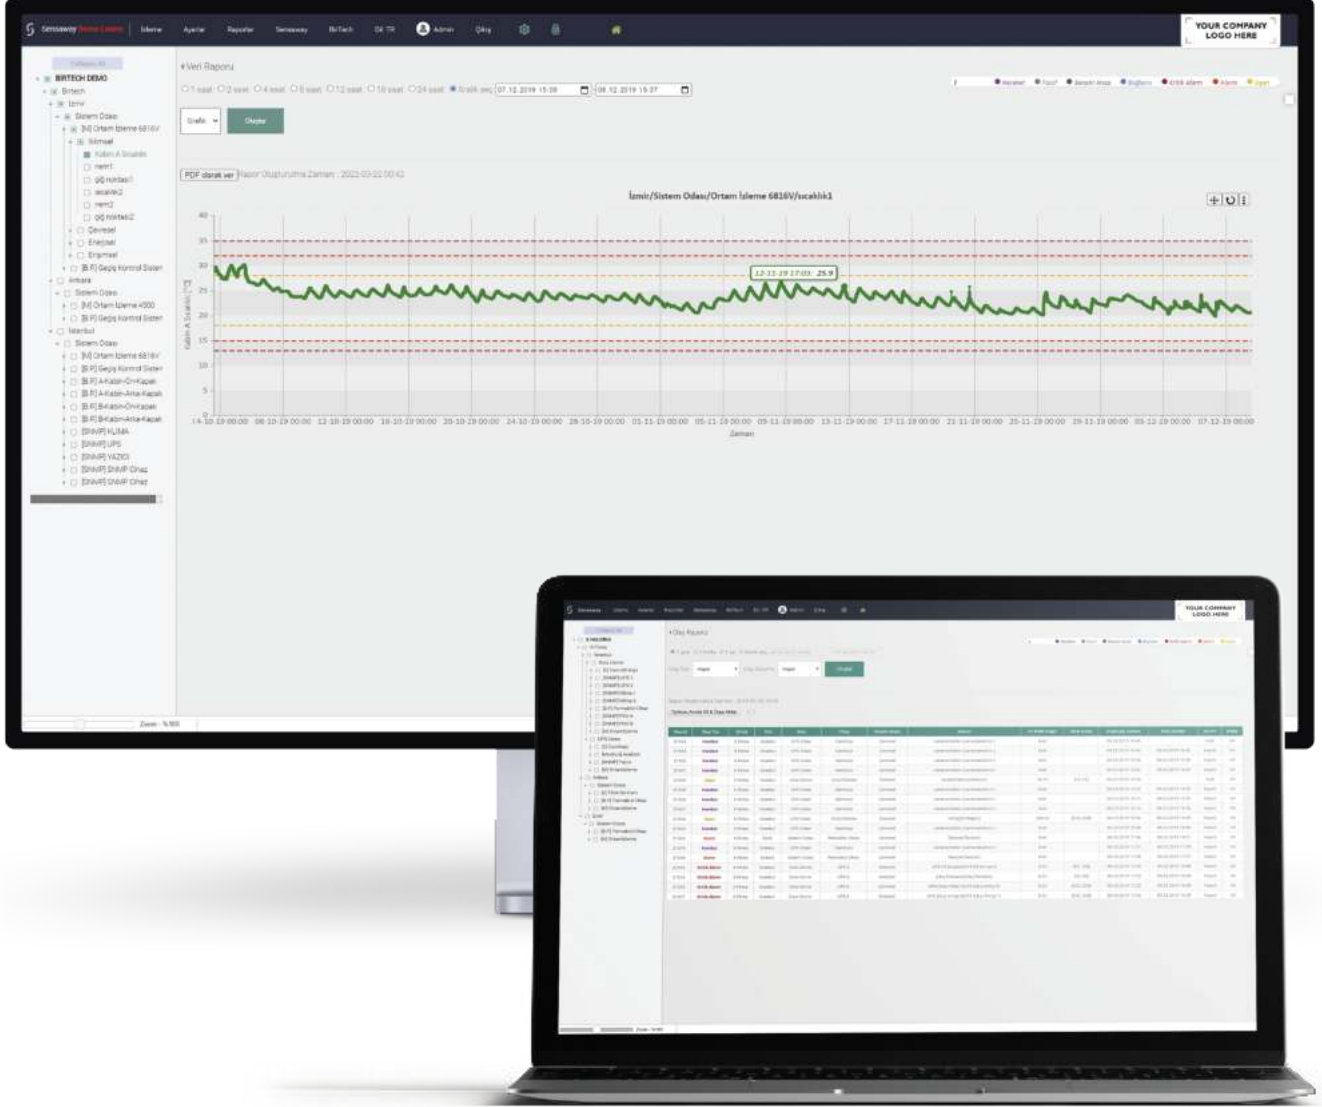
Sensaway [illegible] | İzleme Ayarlar Raporlar Sensaway BirTech Dil: TR Admin Çıkış

YOUR COMPANY LOGO HERE

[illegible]
BIRTECH DEMO
Birtech
İzmir
Sistem Odası
[M] Ortam İzleme 6816V
Iklimsel
Kabin A Sıcaklık
nem1
çiğ noktası1
sıcaklık2
nem2
çiğ noktası2
Çevresel
Enerjisel
Erişimsel
[B.P.] Geçiş Kontrol Sistem
Ankara
Sistem Odası
[M] Ortam İzleme 4000
[B.P.] Geçiş Kontrol Sistem
İstanbul
Sistem Odası
[M] Ortam İzleme 6816V
[B.P.] Geçiş Kontrol Sistem
[B.P.] A-Kabin-Ön-Kapak
[B.P.] A-Kabin-Arka-Kapak
[B.P.] B-Kabin-Ön-Kapak
[B.P.] B-Kabin-Arka-Kapak
[SNMP] KLİMA
[SNMP] UPS
[SNMP] YAZICI
[SNMP] SNMP Cihaz
[SNMP] SNMP Cihaz

Veri Raporu

1 saat 2 saat 4 saat 8 saat 12 saat 16 saat 24 saat Aralık seç 07.12.2019 15:09 08.12.2019 15:07

Grafik Oluştur

PDF olarak ver Rapor Oluşturulma Zamanı : 2023-03-22 00:42

İzmir/Sistem Odası/Ortam İzleme 6816V/sıcaklık1

Normal Yüksek Sensör Arıza Bağlantı Kritik alarm Alarm Uyarı

12-11-19 17:03: 25.9

40 35 30 25 20 15 10 5 0

Kabin A Sıcaklık [°C]

14-10-19 00:00 08-10-19 00:00 12-10-19 00:00 16-10-19 00:00 20-10-19 00:00 24-10-19 00:00 28-10-19 00:00 01-11-19 00:00 05-11-19 00:00 09-11-19 00:00 13-11-19 00:00 17-11-19 00:00 21-11-19 00:00 25-11-19 00:00 29-11-19 00:00 03-12-19 00:00 07-12-19 00:00

Zaman

Zoom - % 100

Sensaway İzleme Ayarlar Raporlar Sensaway BirTech Dil: TR Admin Çıkış

YOUR COMPANY LOGO HERE

Olay Raporu

Oluştur

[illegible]